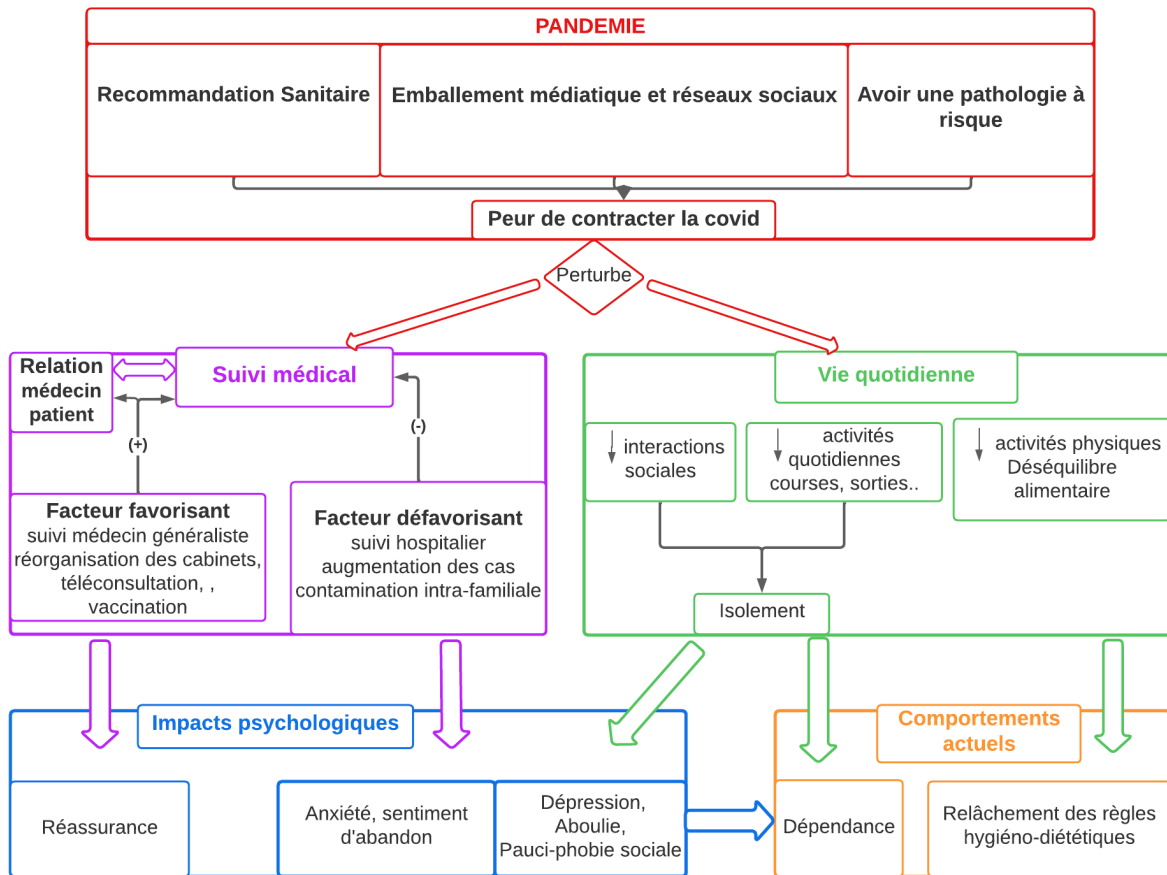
PANDEMIE

Recommandation Sanitaire

Emballement médiatique et réseaux sociaux

Avoir une pathologie à risque

Peur de contracter la covid

Perturbe

Relation médecin patient

Suivi médical

(+)

(-)

Facteur favorisant
suivi médecin généraliste
réorganisation des cabinets,
téléconsultation, ,
vaccination

Facteur défavorisant
suivi hospitalier
augmentation des cas
contamination intra-familiale

Vie quotidienne

↓ interactions sociales

↓ activités quotidiennes courses, sorties..

↓ activités physiques
Déséquilibre alimentaire

Isolement

Impacts psychologiques

Réassurance

Anxiété, sentiment d'abandon

Dépression,
Aboulie,
Pauci-phobie sociale

Comportements actuels

Dépendance

Relâchement des règles hygiéno-diététiques